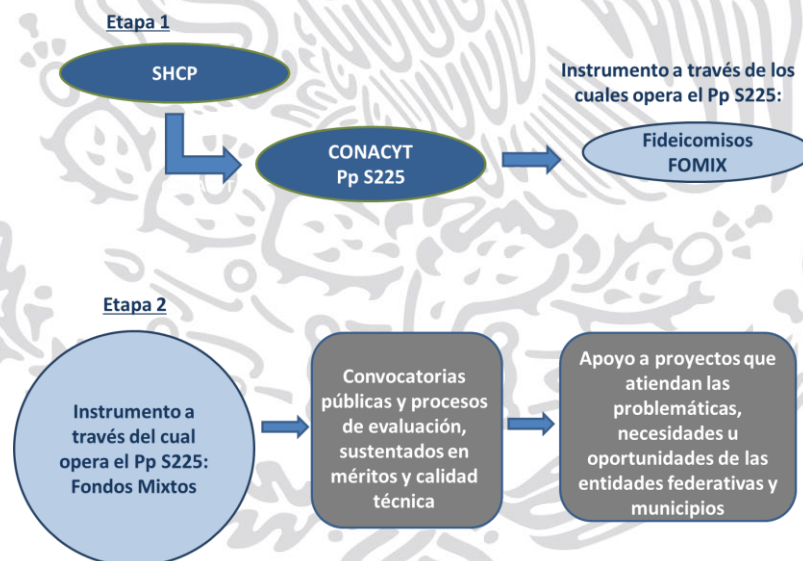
Etapa 1

SHCP

CONACYT
Pp S225

Instrumento a través de los cuales opera el Pp S225:

Fideicomisos
FOMIX

Etapa 2

Instrumento a través del cual opera el Pp S225: Fondos Mixtos

Convocatorias públicas y procesos de evaluación, sustentados en méritos y calidad técnica

Apoyo a proyectos que atiendan las problemáticas, necesidades u oportunidades de las entidades federativas y municipios